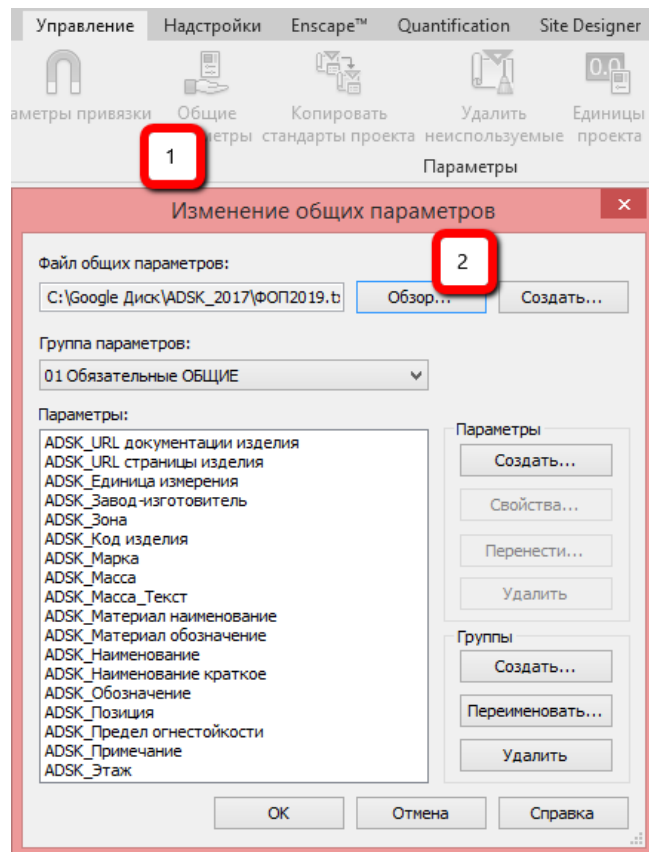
Управление Надстройки Enscape™ Quantification Site Designer

аметры привязки Общие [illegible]метры Копировать стандарты проекта Удалить неиспользуемые Единицы проекта

1

Параметры

Изменение общих параметров

2

Файл общих параметров:

C:\Google Диск\ADSK_2017\ФОП2019.t Обзор... Создать...

Группа параметров:

01 Обязательные ОБЩИЕ

Параметры:

ADSK_URL документации изделия
ADSK_URL страницы изделия
ADSK_Единица измерения
ADSK_Завод-изготовитель
ADSK_Зона
ADSK_Код изделия
ADSK_Марка
ADSK_Масса
ADSK_Масса_Текст
ADSK_Материал наименование
ADSK_Материал обозначение
ADSK_Наименование
ADSK_Наименование краткое
ADSK_Обозначение
ADSK_Позиция
ADSK_Предел огнестойкости
ADSK_Примечание
ADSK_Этаж

Параметры
Создать...
Свойства...
Перенести...
Удалить

Группы
Создать...
Переименовать...
Удалить

OK Отмена Справка